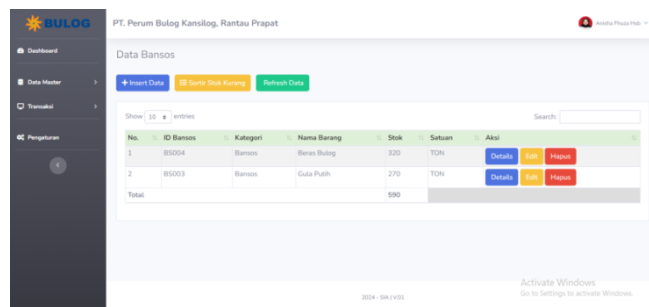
BULOG

PT. Perum Bulog Kansilog, Rantau Prapat

Aniisha Phuza Hob

Dashboard

Data Master

Transaksi

Pengaturan

Data Bansos

+ Insert Data

Sortir Stok Kurang

Refresh Data

Show 10 entries

Search:

| No. | ID Bansos | Kategori | Nama Barang | Stok | Satuan | Aksi |
|---|---|---|---|---|---|---|
| 1 | BS004 | Bansos | Beras Bulog | 320 | TON | Details Edit Hapus |
| 2 | BS003 | Bansos | Gula Putih | 270 | TON | Details Edit Hapus |
| Total | | | | 590 | | |

Activate Windows
Go to Settings to activate Windows.

2024 - SIA | V.01